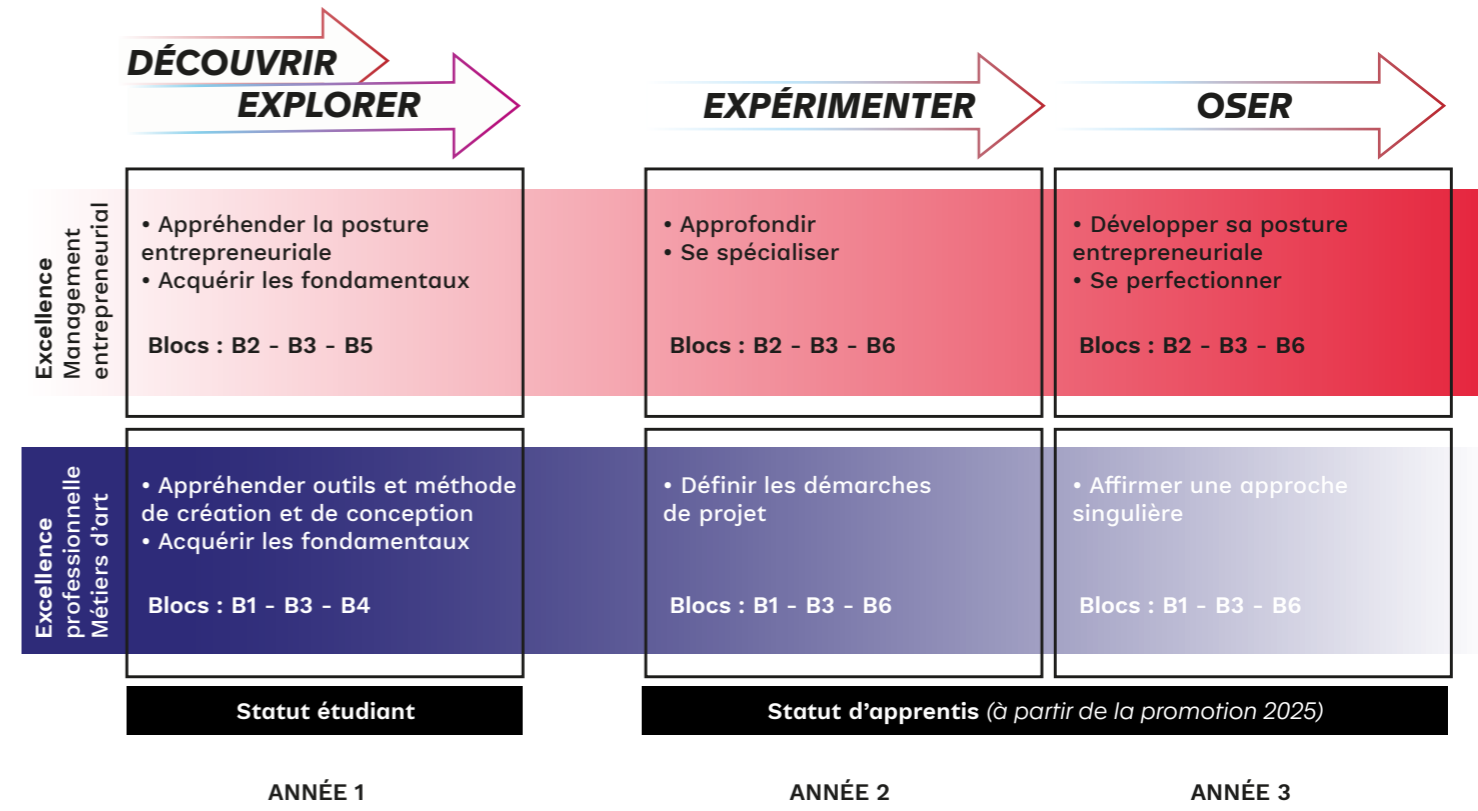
DÉCOUVRIR
EXPLORER

EXPÉRIMENTER

OSER

Excellence Management entrepreneurial

• Appréhender la posture entrepreneuriale
• Acquérir les fondamentaux

Blocs : B2 - B3 - B5

• Approfondir
• Se spécialiser

Blocs : B2 - B3 - B6

• Développer sa posture entrepreneuriale
• Se perfectionner

Blocs : B2 - B3 - B6

Excellence professionnelle Métiers d'art

• Appréhender outils et méthode de création et de conception
• Acquérir les fondamentaux

Blocs : B1 - B3 - B4

• Définir les démarches de projet

Blocs : B1 - B3 - B6

• Affirmer une approche singulière

Blocs : B1 - B3 - B6

Statut étudiant

Statut d'apprentis (à partir de la promotion 2025)

ANNÉE 1

ANNÉE 2

ANNÉE 3